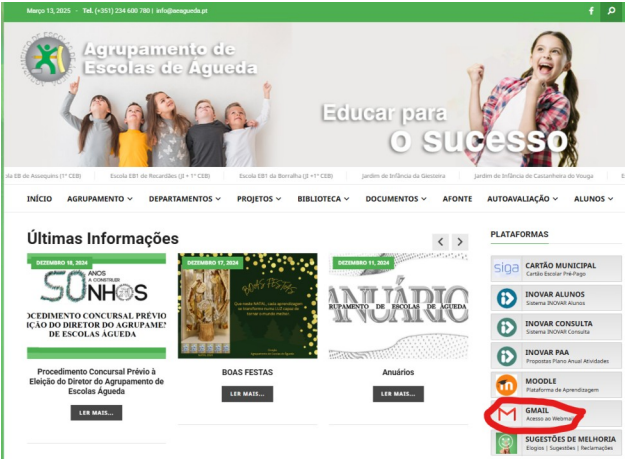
Março 13, 2025 - Tel. (+351) 234 600 780 | info@aeagueda.pt

Agrupamento de Escolas de Águeda

Educar para o sucesso

ola EB de Assequins (1º CEB) | Escola EB1 de Recardães (JI + 1º CEB) | Escola EB1 da Borralha (JI +1º CEB) | Jardim de Infância da Giesteira | Jardim de Infância de Castanheira do Vouga

INÍCIO | AGRUPAMENTO | DEPARTAMENTOS | PROJETOS | BIBLIOTECA | DOCUMENTOS | AFONTE | AUTOAVALIAÇÃO | ALUNOS

Últimas Informações

DEZEMBRO 18, 2024
50 ANOS A CONSTRUIR SONHOS
OCEDIMENTO CONCURSAL PRÉVIO IÇÃO DO DIRETOR DO AGRUPAME DE ESCOLAS ÁGUEDA
Procedimento Concursal Prévio à Eleição do Diretor do Agrupamento de Escolas Águeda
LER MAIS...

DEZEMBRO 17, 2024
BOAS FESTAS
BOAS FESTAS
LER MAIS...

DEZEMBRO 11, 2024
ANUÁRIO
RUPAMENTO DE ESCOLAS DE ÁGUEDA
Anuários
LER MAIS...

PLATAFORMAS

siga CARTÃO MUNICIPAL
Cartão Escolar Pré-Pago

INOVAR ALUNOS
Sistema INOVAR Alunos

INOVAR CONSULTA
Sistema INOVAR Consulta

INOVAR PAA
Proposta Plano Anual Atividades

MOODLE
Plataforma de Aprendizagem

GMAIL
Acesso ao Webmail

SUGESTÕES DE MELHORIA
Elogios | Sugestões | Reclamações